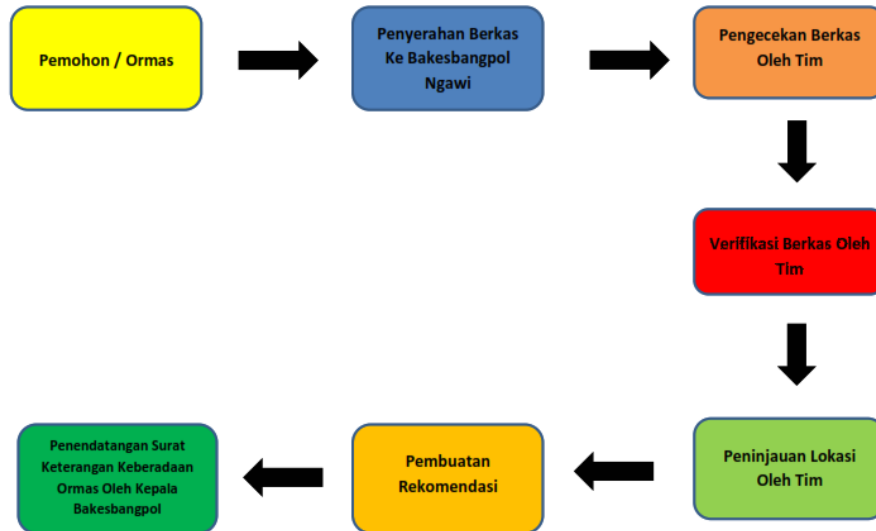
Pemohon / Ormas

Penyerahan Berkas Ke Bakesbangpol Ngawi

Pengecekan Berkas Oleh Tim

Verifikasi Berkas Oleh Tim

Peninjauan Lokasi Oleh Tim

Pembuatan Rekomendasi

Penendatangan Surat Keterangan Keberadaan Ormas Oleh Kepala Bakesbangpol